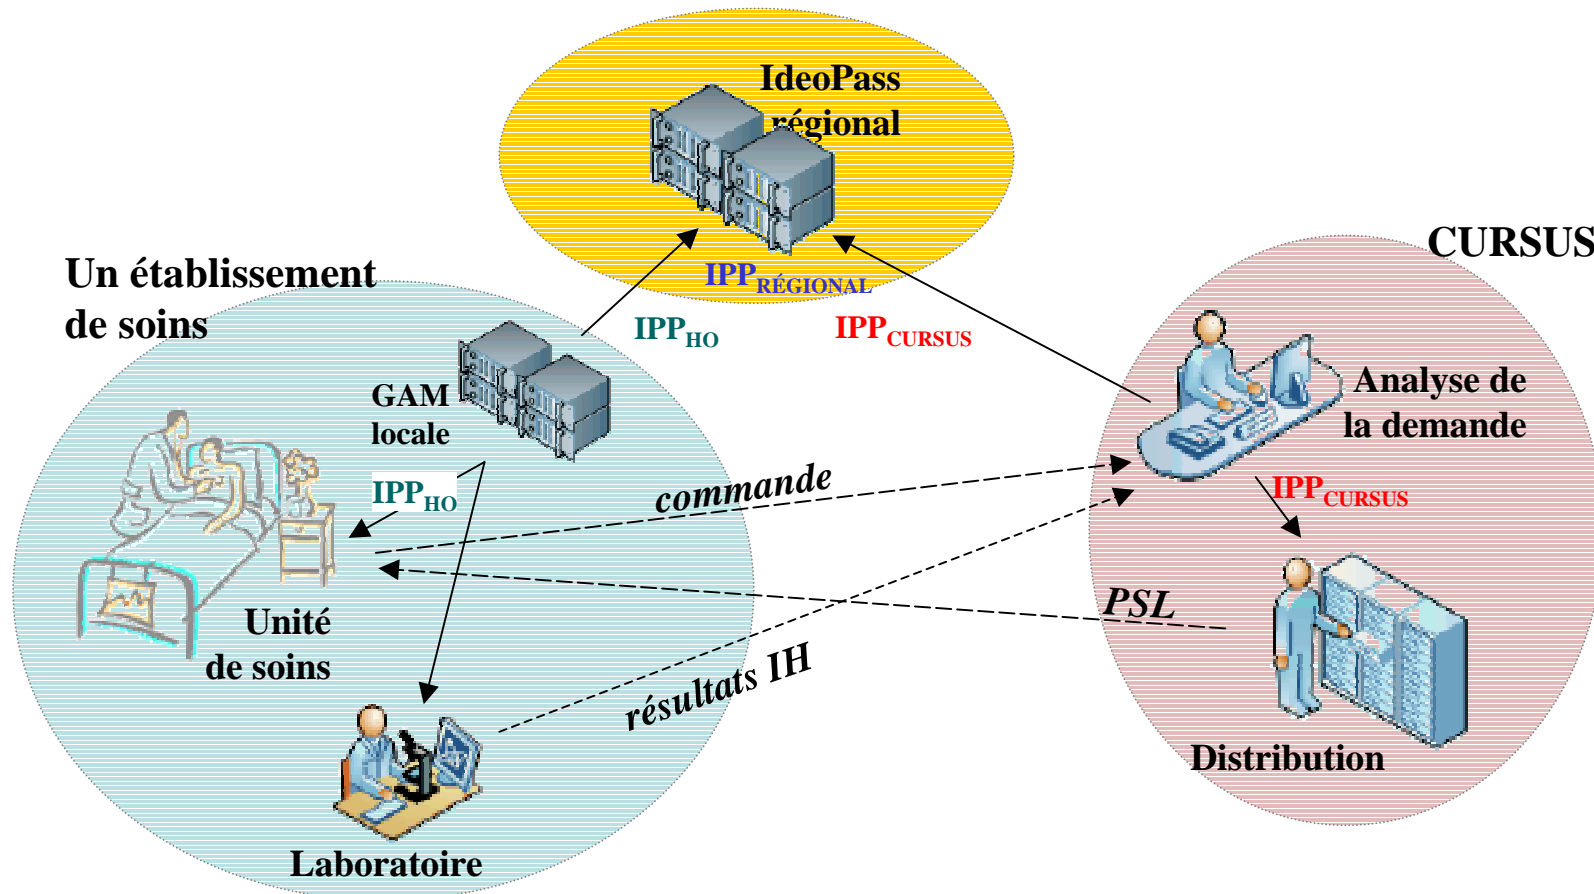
IdeoPass régional

$IPP_{RÉGIONAL}$

Un établissement de soins

CURSUS

$IPP_{HO}$

$IPP_{CURSUS}$

GAM locale

Analyse de la demande

$IPP_{HO}$

commande

$IPP_{CURSUS}$

PSL

Unité de soins

résultats IH

Distribution

Laboratoire